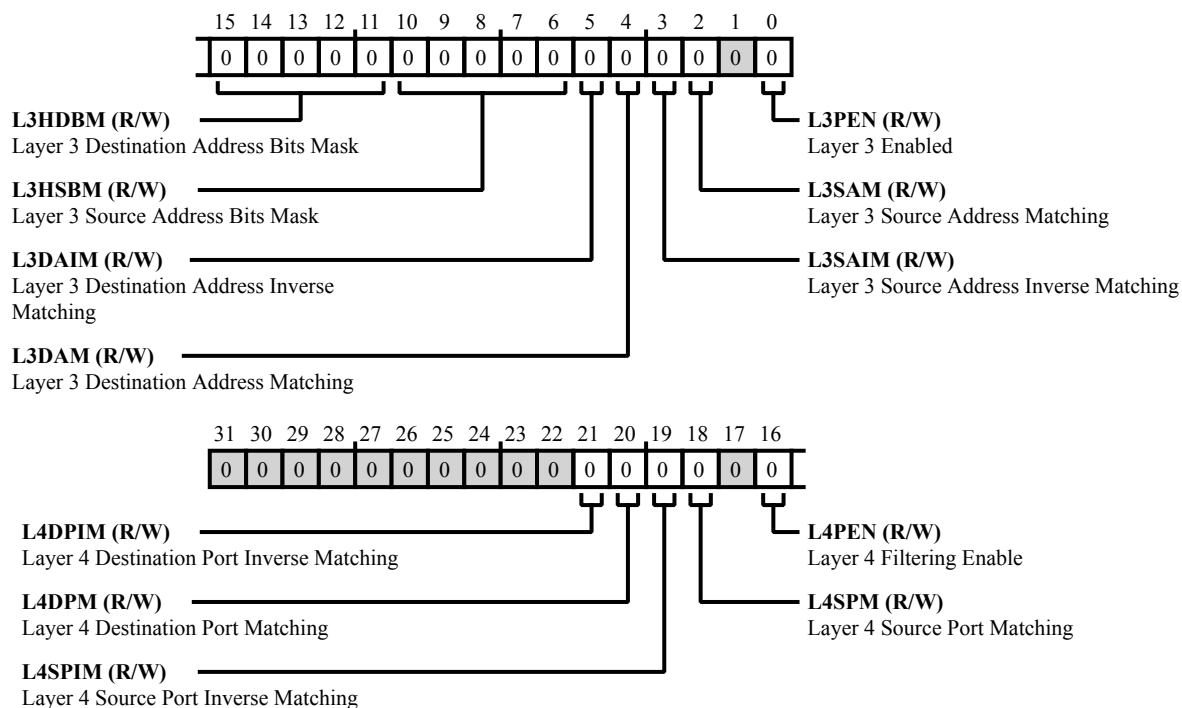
15 14 13 12 11 10 9 8 7 6 5 4 3 2 1 0

| 0 | 0 | 0 | 0 | 0 | 0 | 0 | 0 | 0 | 0 | 0 | 0 | 0 | 0 | 0 | 0 |
|---|---|---|---|---|---|---|---|---|---|---|---|---|---|---|---|

**L3HDBM (R/W)**
Layer 3 Destination Address Bits Mask

**L3HSBM (R/W)**
Layer 3 Source Address Bits Mask

**L3DAIM (R/W)**
Layer 3 Destination Address Inverse Matching

**L3DAM (R/W)**
Layer 3 Destination Address Matching

**L3PEN (R/W)**
Layer 3 Enabled

**L3SAM (R/W)**
Layer 3 Source Address Matching

**L3SAIM (R/W)**
Layer 3 Source Address Inverse Matching

31 30 29 28 27 26 25 24 23 22 21 20 19 18 17 16

| 0 | 0 | 0 | 0 | 0 | 0 | 0 | 0 | 0 | 0 | 0 | 0 | 0 | 0 | 0 | 0 |
|---|---|---|---|---|---|---|---|---|---|---|---|---|---|---|---|

**L4DPIM (R/W)**
Layer 4 Destination Port Inverse Matching

**L4DPM (R/W)**
Layer 4 Destination Port Matching

**L4SPIM (R/W)**
Layer 4 Source Port Inverse Matching

**L4PEN (R/W)**
Layer 4 Filtering Enable

**L4SPM (R/W)**
Layer 4 Source Port Matching